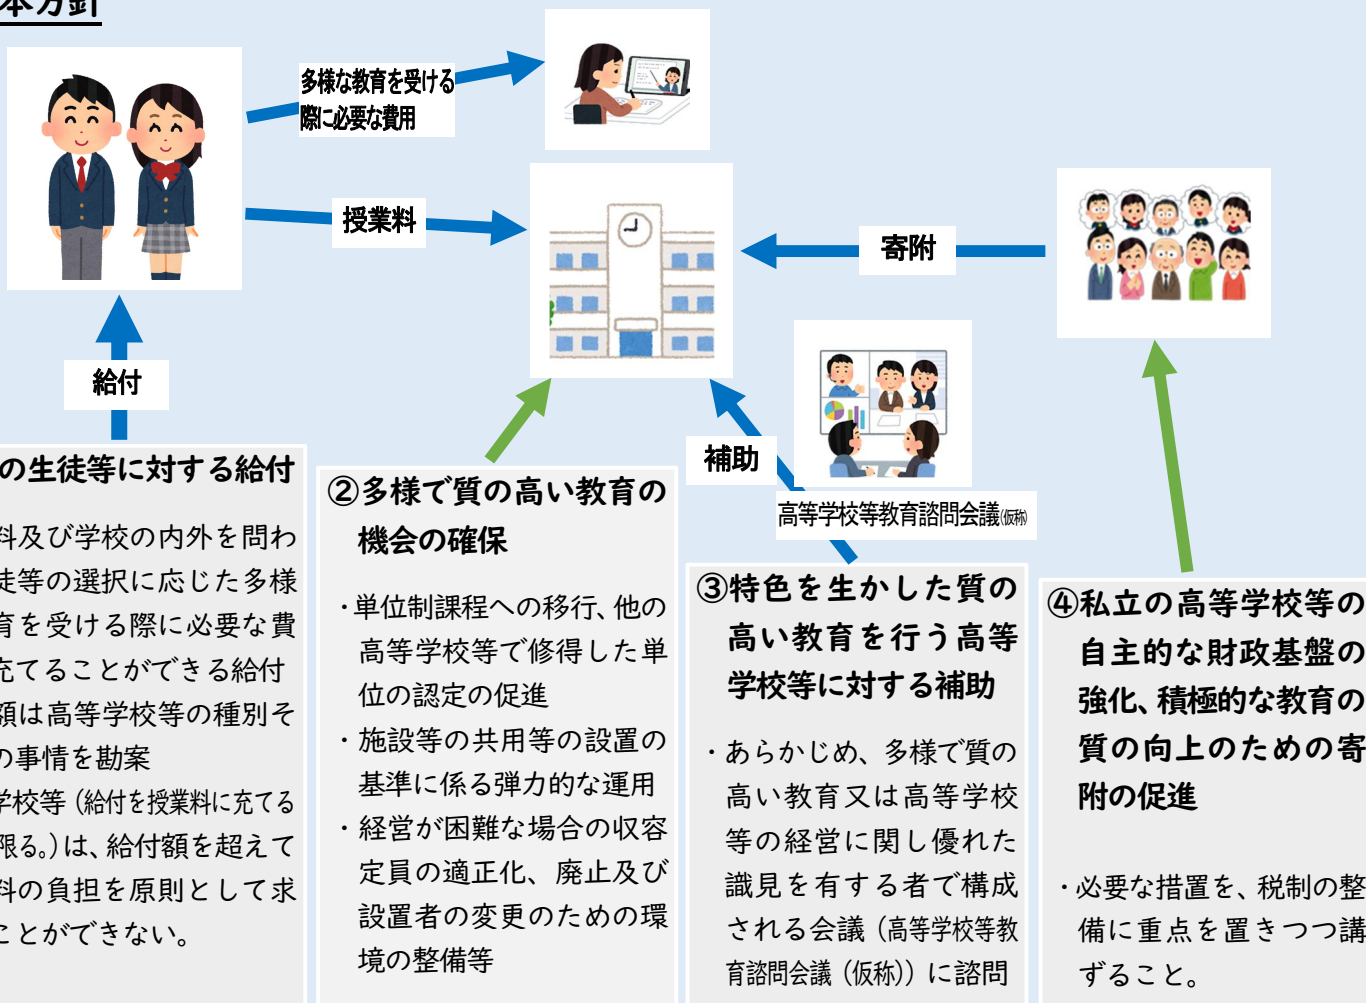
本方針

多様な教育を受ける際に必要な費用

授業料

寄附

給付

補助

高等学校等教育諮問会議(仮称)

の生徒等に対する給付

料及び学校の内外を問わ徒等の選択に応じた多様育を受ける際に必要な費充てることができる給付額は高等学校等の種別その事情を勘案学校等(給付を授業料に充てる限る。)は、給付額を超えて料の負担を原則として求ことができない。

②多様で質の高い教育の機会の確保

・単位制課程への移行、他の高等学校等で修得した単位の認定の促進
・施設等の共用等の設置の基準に係る弾力的な運用
・経営が困難な場合の収容定員の適正化、廃止及び設置者の変更のための環境の整備等

③特色を生かした質の高い教育を行う高等学校等に対する補助

・あらかじめ、多様で質の高い教育又は高等学校等の経営に関し優れた識見を有する者で構成される会議(高等学校等教育諮問会議(仮称))に諮問

④私立の高等学校等の自主的な財政基盤の強化、積極的な教育の質の向上のための寄附の促進

・必要な措置を、税制の整備に重点を置きつつ講ずること。